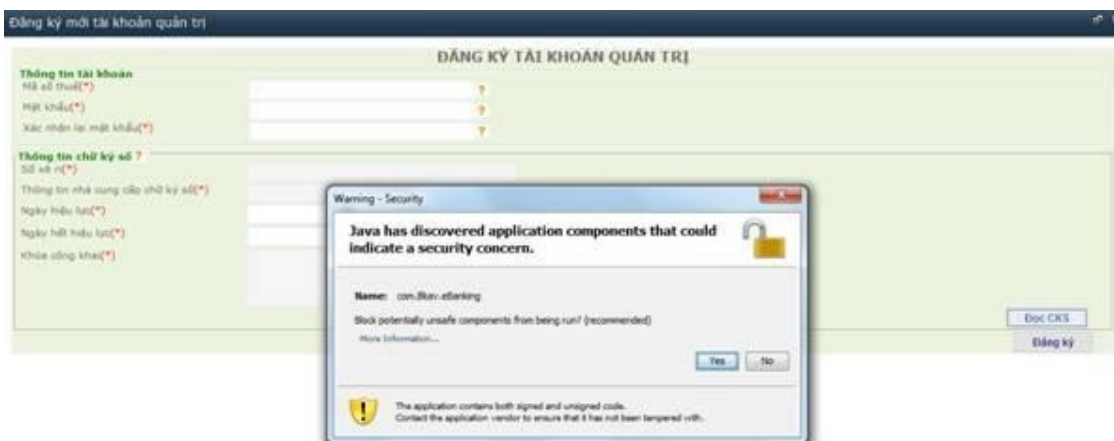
Đăng ký mới tài khoản quản trị

ĐĂNG KÝ TÀI KHOẢN QUẢN TRỊ

Thông tin tài khoản
Mã số thuế(*) ?
Mật khẩu(*) ?
Xác nhận lại mật khẩu(*) ?

Thông tin chữ ký số ?
Số sê ri(*)
Thông tin nhà cung cấp chữ ký số(*)
Ngày hiệu lực(*)
Ngày hết hiệu lực(*)
Khóa công khai(*)

Warning - Security

Java has discovered application components that could indicate a security concern.

Name: com.Bkav.eBanking

Block potentially unsafe components from being run? (recommended)

More Information...

Yes No

The application contains both signed and unsigned code. Contact the application vendor to ensure that it has not been tampered with.

Đọc CKS

Đăng ký